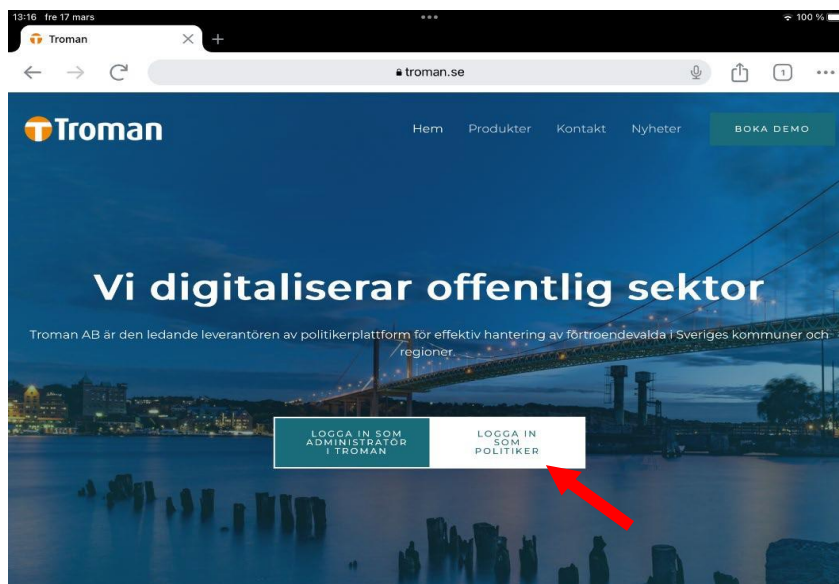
13:16 fre 17 mars

100 %

Troman

troman.se

1

Troman

Hem Produkter Kontakt Nyheter BOKA DEMO

Vi digitaliserar offentlig sektor

Troman AB är den ledande leverantören av politikerplattform för effektiv hantering av förtroendevalda i Sveriges kommuner och regioner

LOGGA IN SOM ADMINISTRATÖR I TROMAN

LOGGA IN SOM POLITIKER